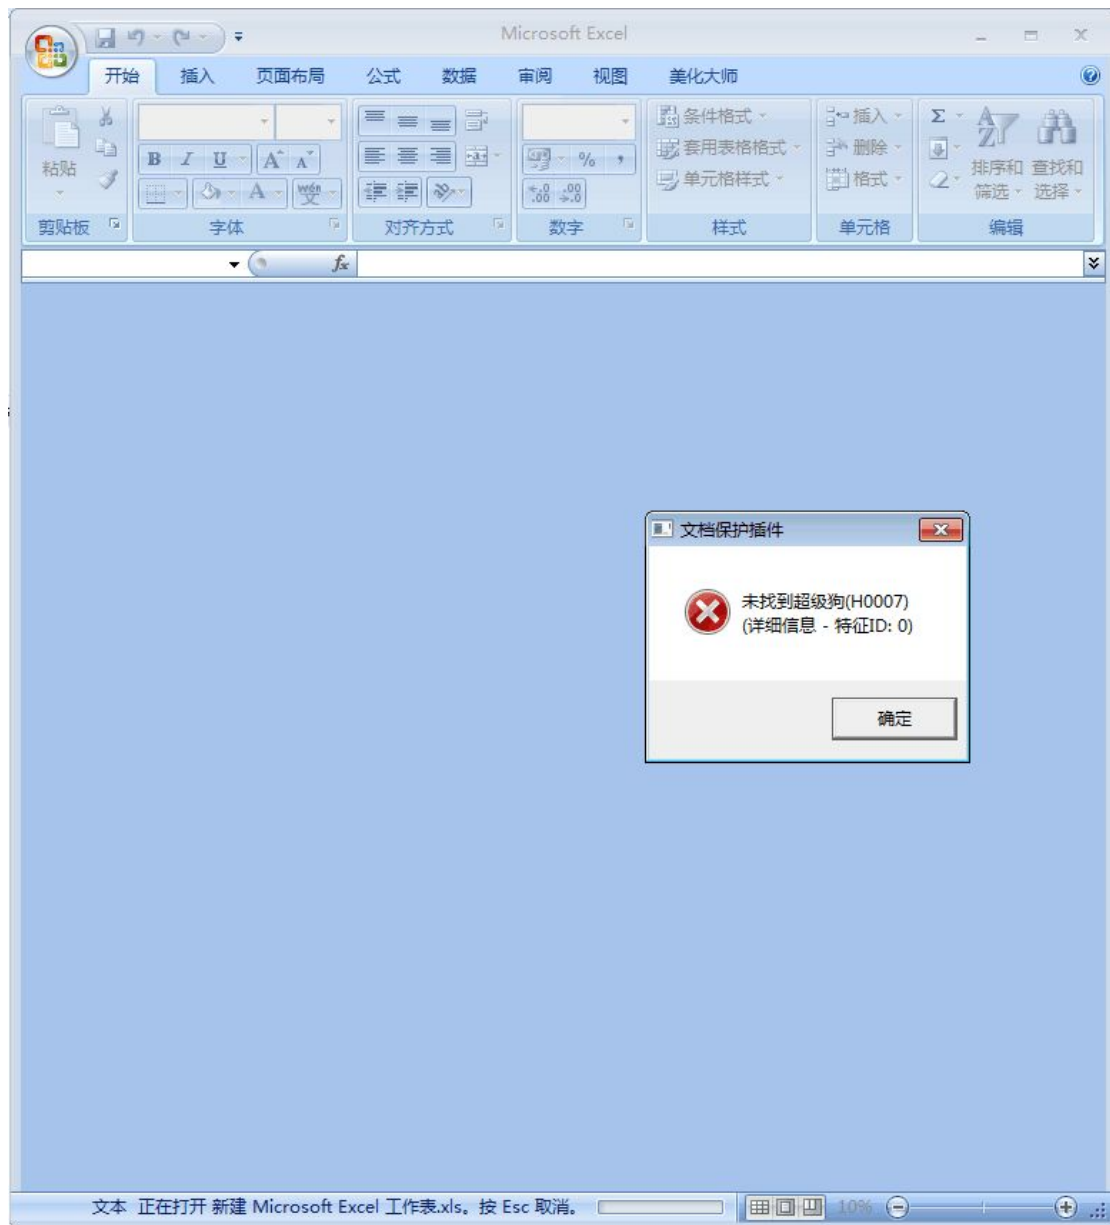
Microsoft Excel

开始 插入 页面布局 公式 数据 审阅 视图 美化大师

粘贴
剪贴板
B I U A A wén 变
字体
对齐方式
% ,
.00 .00
数字
条件格式
套用表格格式
单元格样式
样式
插入
删除
格式
单元格
Σ
排序和筛选
查找和选择
编辑

fx

文档保护插件

未找到超级狗(H0007)
(详细信息 - 特征ID: 0)

确定

文本 正在打开 新建 Microsoft Excel 工作表.xls。按 Esc 取消。 10%